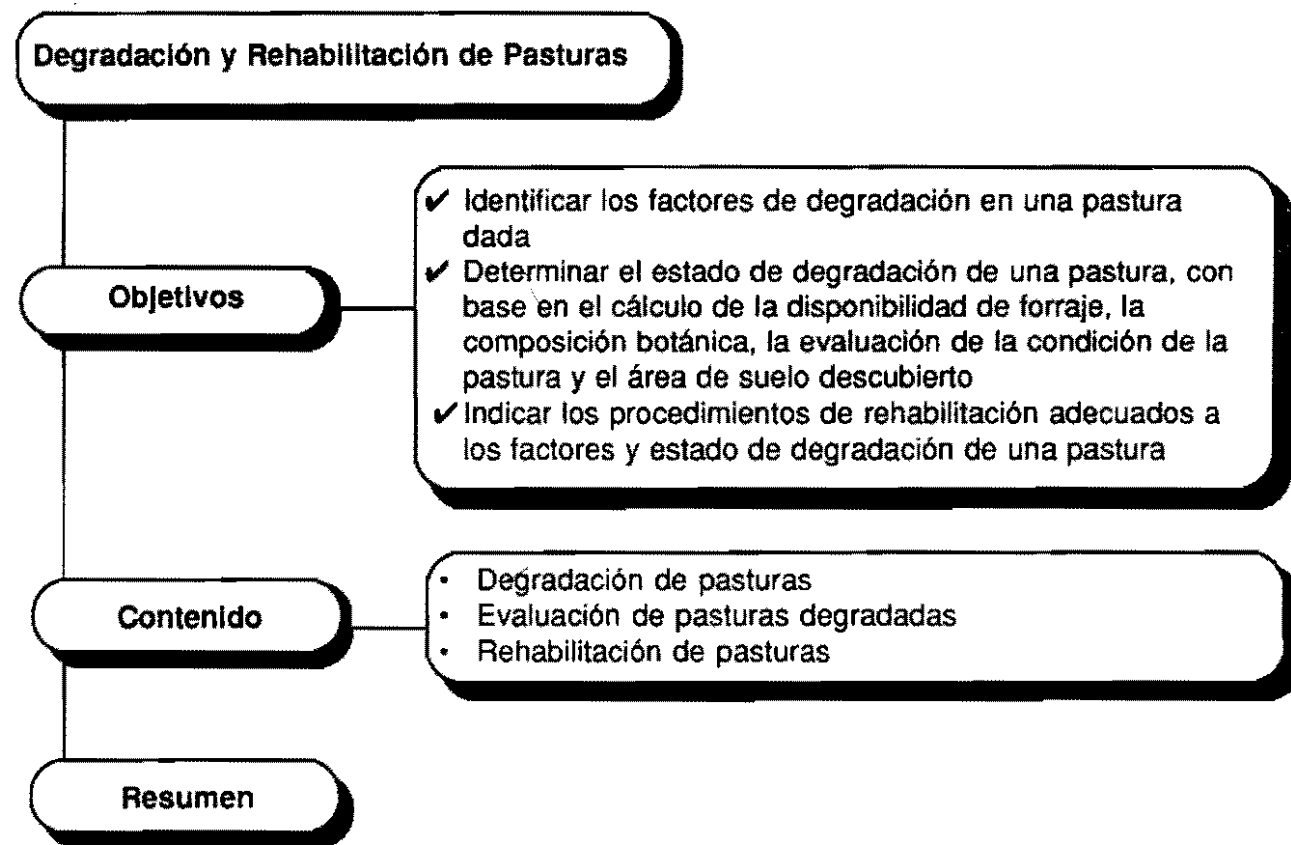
Degradación y Rehabilitación de Pasturas

Objetivos

✔ Identificar los factores de degradación en una pastura dada
✔ Determinar el estado de degradación de una pastura, con base en el cálculo de la disponibilidad de forraje, la composición botánica, la evaluación de la condición de la pastura y el área de suelo descubierto
✔ Indicar los procedimientos de rehabilitación adecuados a los factores y estado de degradación de una pastura

Contenido

• Degradación de pasturas
• Evaluación de pasturas degradadas
• Rehabilitación de pasturas

Resumen